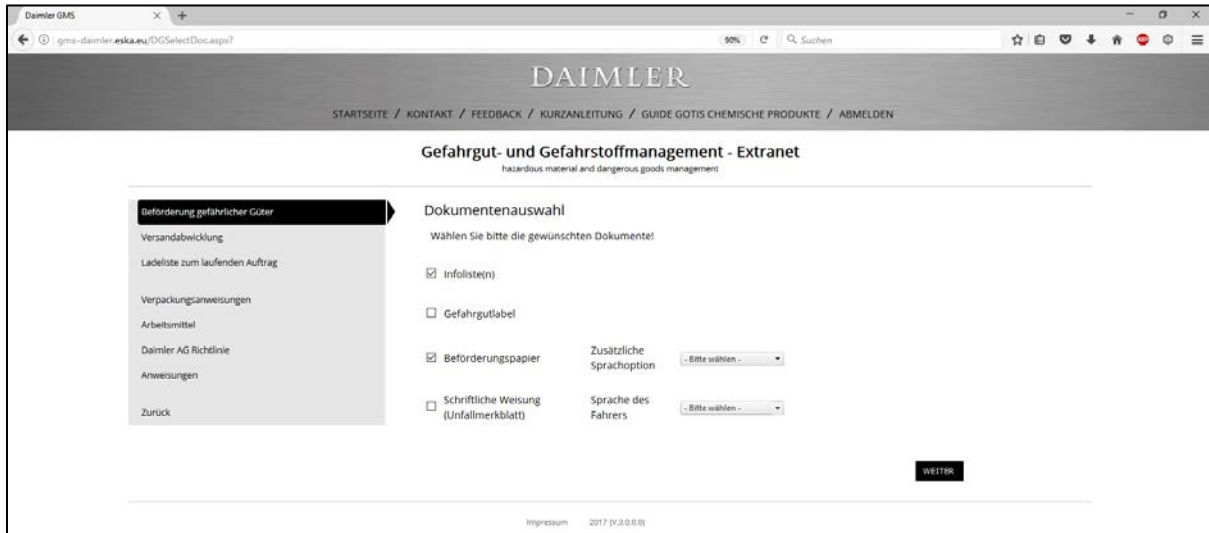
Daimler GMS

gms-daimler.eska.eu/DGSelectDoc.aspx?

90%

Suchen

DAIMLER

STARTSEITE / KONTAKT / FEEDBACK / KURZANLEITUNG / GUIDE GOTIS CHEMISCHE PRODUKTE / ABMELDEN

Gefahrgut- und Gefahrstoffmanagement - Extranet

hazardous material and dangerous goods management

Beförderung gefährlicher Güter

Versandabwicklung

Ladeliste zum laufenden Auftrag

Verpackungsanweisungen

Arbeitsmittel

Daimler AG Richtlinie

Anweisungen

Zurück

Dokumentenauswahl

Wählen Sie bitte die gewünschten Dokumente!

☑ Infoliste(n)

☐ Gefahrgutlabel

☑ Beförderungspapier

Zusätzliche Sprachoption

- Bitte wählen -

☐ Schriftliche Weisung (Unfallmerkblatt)

Sprache des Fahrers

- Bitte wählen -

WEITER

Impressum 2017 (V.3.0.0.0)